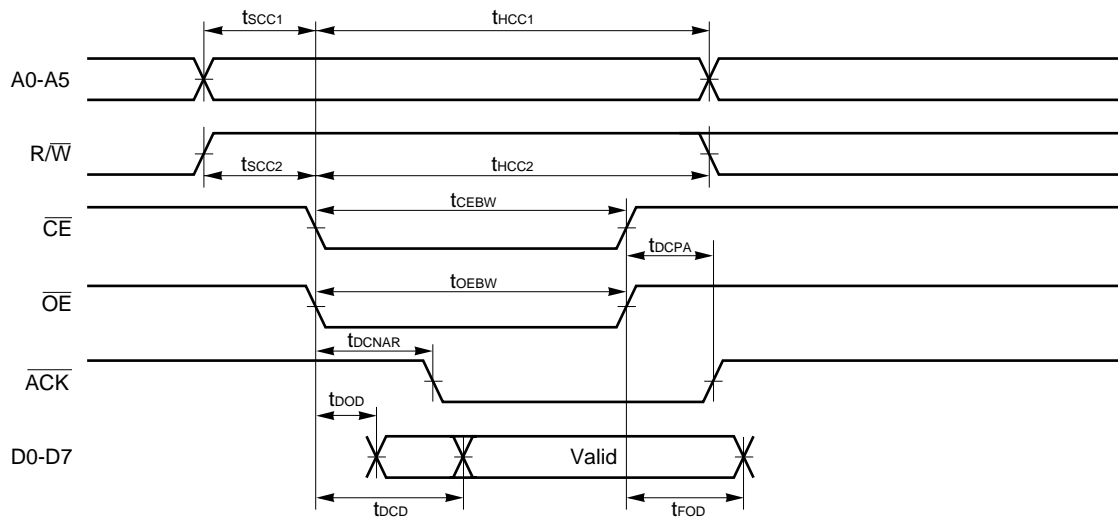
$t_{SCC1}$

$t_{HCC1}$

A0-A5

$R/\overline{W}$

$t_{SCC2}$

$t_{HCC2}$

$t_{CEBW}$

$\overline{CE}$

$t_{DCPA}$

$t_{OEBW}$

$\overline{OE}$

$t_{DCNAR}$

$\overline{ACK}$

$t_{DOD}$

D0-D7

Valid

$t_{DCD}$

$t_{FOD}$